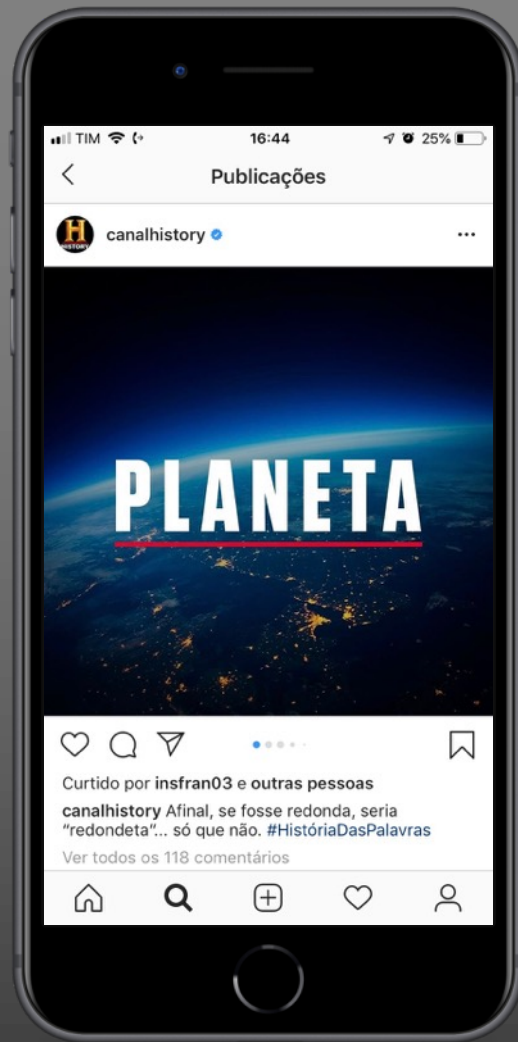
TIM 16:44 25%

Publicações

H HISTORY

canalhistory

PLANETA

Curtido por insfran03 e outras pessoas

canalhistory Afinal, se fosse redonda, seria "redondeta"... só que não. #HistóriaDasPalavras

Ver todos os 118 comentários